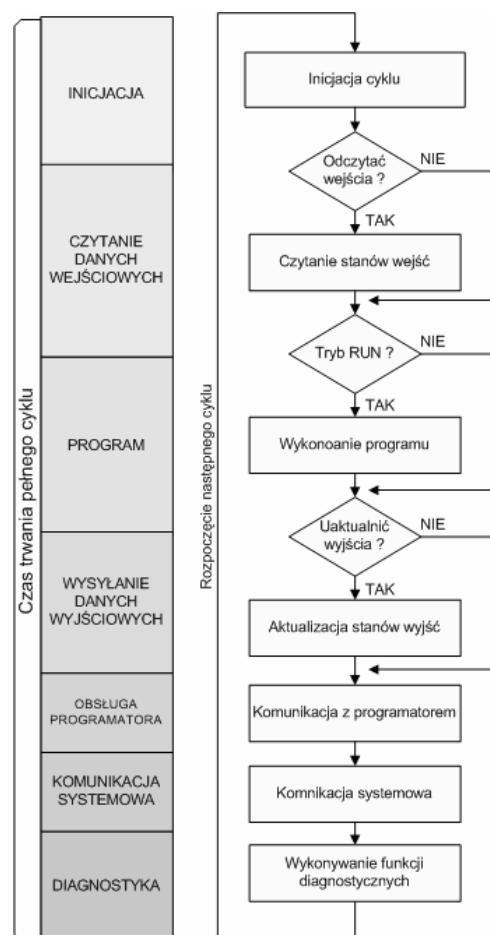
Czas trwania pełnego cyklu

INICJACJA

CZYTANIE DANYCH WEJŚCIOWYCH

PROGRAM

WYSYŁANIE DANYCH WYJŚCIOWYCH

OBSŁUGA PROGRAMATORA

KOMUNIKACJA SYSTEMOWA

DIAGNOSTYKA

Rozpoczęcie następnego cyklu

Inicjacja cyklu

Odczytać wejścia ?

NIE

TAK

Czytanie stanów wejść

Tryb RUN ?

NIE

TAK

Wykonoanie programu

Uaktualnić wyjścia ?

NIE

TAK

Aktualizacja stanów wyjść

Komunikacja z programatorem

Komnikacja systemowa

Wykonywanie funkcji diagnostycznych